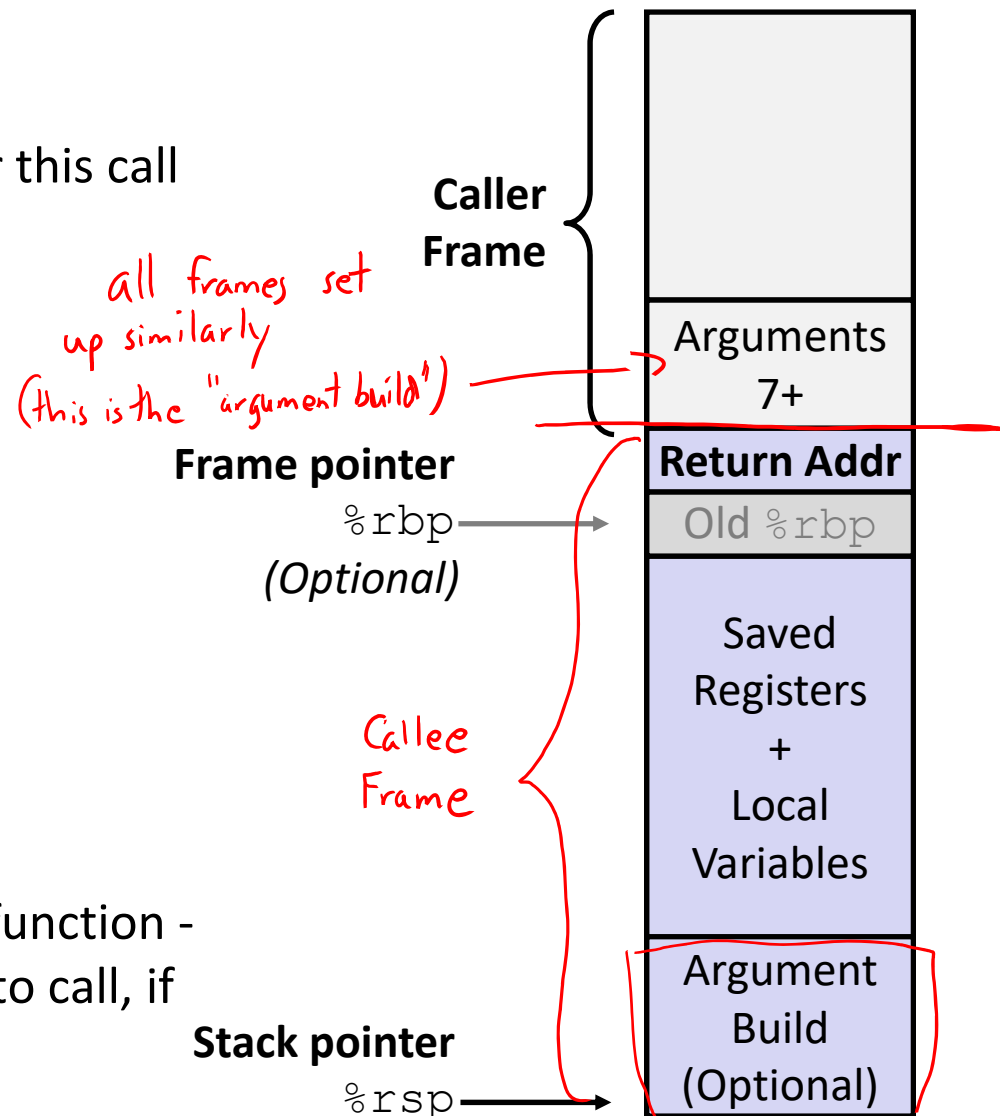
r this call

Caller Frame

all frames set up similarly (this is the "argument build")

Arguments 7+

Return Addr

Frame pointer %rbp (Optional)

Old %rbp

Saved Registers + Local Variables

Callee Frame

function - to call, if

Argument Build (Optional)

Stack pointer %rsp